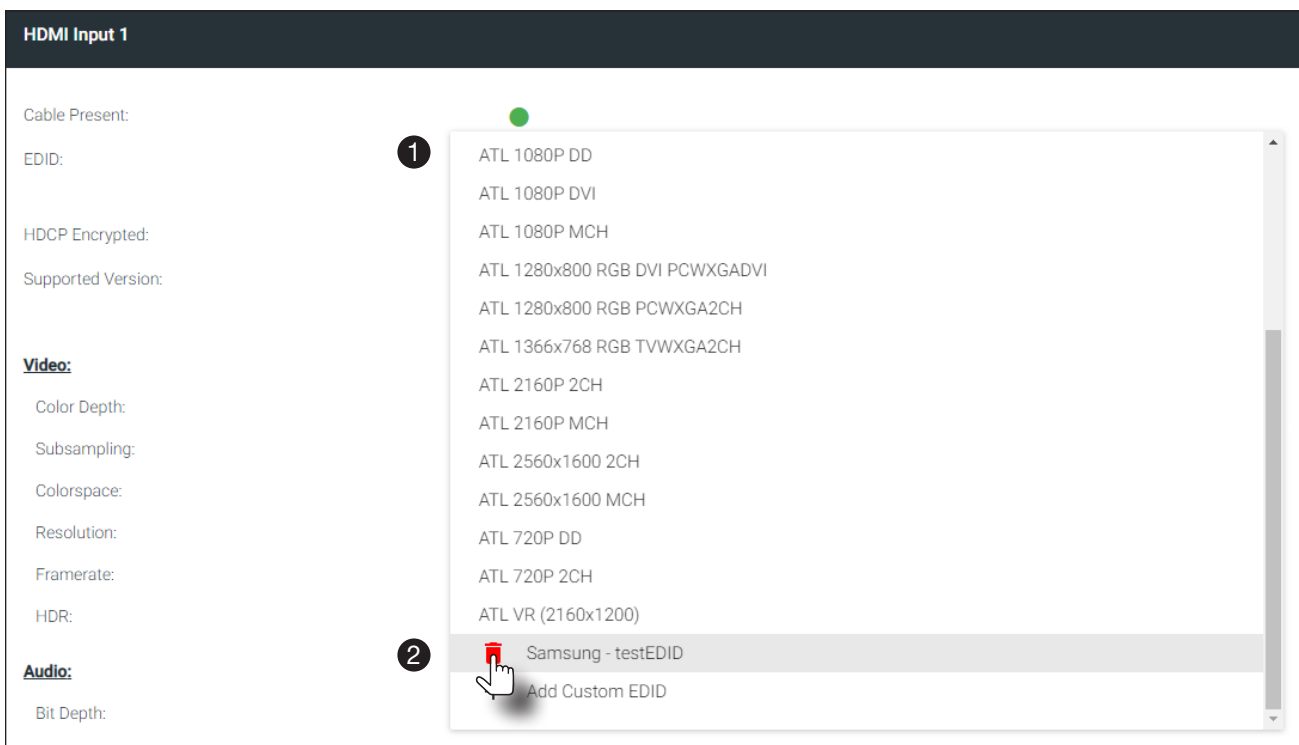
HDMI Input 1

Cable Present:

EDID:

HDCP Encrypted:

Supported Version:

Video:

Color Depth:

Subsampling:

Colorspace:

Resolution:

Framerate:

HDR:

Audio:

Bit Depth:

1

ATL 1080P DD

ATL 1080P DVI

ATL 1080P MCH

ATL 1280x800 RGB DVI PCWXGADVI

ATL 1280x800 RGB PCWXGA2CH

ATL 1366x768 RGB TVWXGA2CH

ATL 2160P 2CH

ATL 2160P MCH

ATL 2560x1600 2CH

ATL 2560x1600 MCH

ATL 720P DD

ATL 720P 2CH

ATL VR (2160x1200)

2

Samsung - testEDID

Add Custom EDID